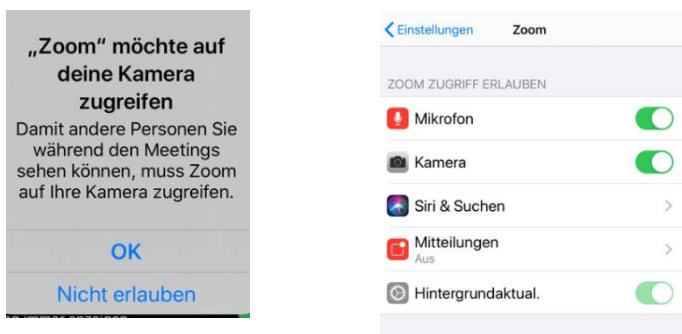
„Zoom" möchte auf deine Kamera zugreifen

Damit andere Personen Sie während den Meetings sehen können, muss Zoom auf Ihre Kamera zugreifen.

OK

Nicht erlauben

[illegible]

Einstellungen Zoom

ZOOM ZUGRIFF ERLAUBEN

Mikrofon

Kamera

Siri & Suchen

Mitteilungen
Aus

Hintergrundaktual.